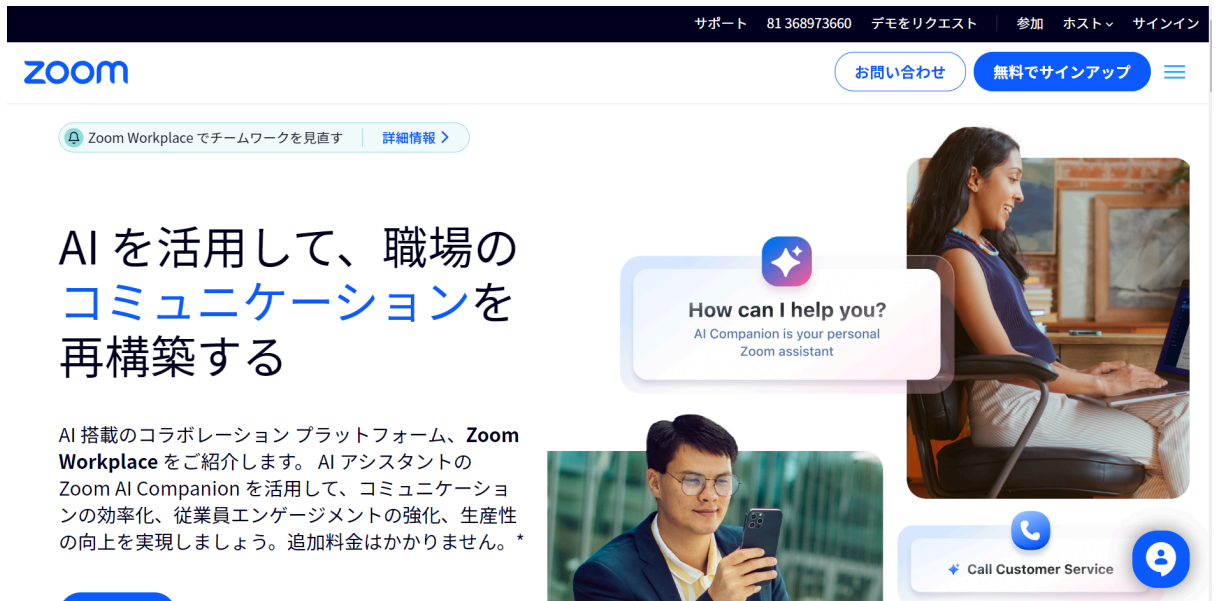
サポート 81 368973660 デモをリクエスト 参加 ホスト サインイン

zoom

お問い合わせ 無料でサインアップ

Zoom Workplace でチームワークを見直す 詳細情報 >

AI を活用して、職場のコミュニケーションを再構築する

AI 搭載のコラボレーション プラットフォーム、**Zoom Workplace** をご紹介します。 AI アシスタントの Zoom AI Companion を活用して、コミュニケーションの効率化、従業員エンゲージメントの強化、生産性の向上を実現しましょう。追加料金はかかりません。*

How can I help you?
AI Companion is your personal Zoom assistant

Call Customer Service